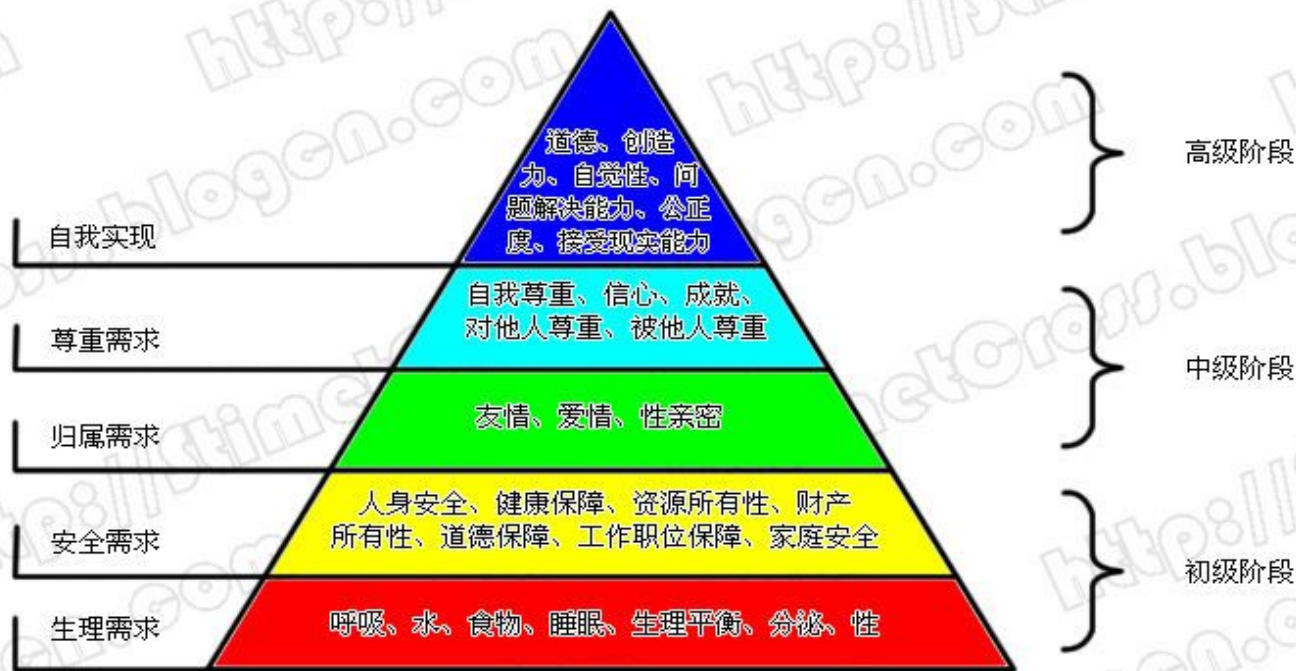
道德、创造力、自觉性、问题解决能力、公正度、接受现实能力

自我实现

高级阶段

自我尊重、信心、成就、对他人尊重、被他人尊重

尊重需求

友情、爱情、性亲密

归属需求

中级阶段

人身安全、健康保障、资源所有性、财产所有性、道德保障、工作职位保障、家庭安全

安全需求

呼吸、水、食物、睡眠、生理平衡、分泌、性

生理需求

初级阶段

http://blog.timenetcross.blogcn.com